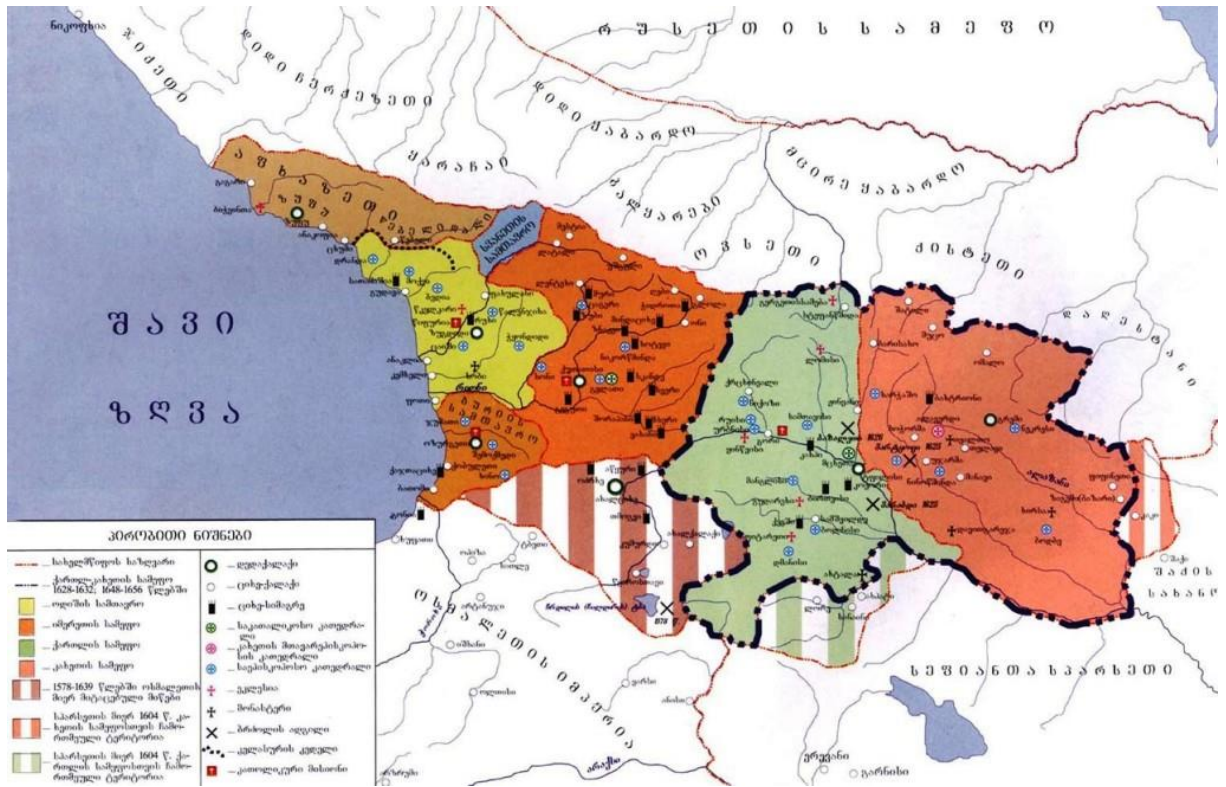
რ უ ს ე თ ი ს ს ა მ ე ფ ო

ნიკოფსია

ჯ ი ქ ე თ ი

დიდი ნოღაისეთი

დიდი ყაბარდო

ყ ა რ ა ჩ ა ი

მცირე ყაბარდო

ბ ა ლ ყ ა რ ე ბ ი

ო ს ე თ ი

ქ ი ს ტ ე თ ი

ა ფ ხ ა ზ ე თ ი

სვანეთის სამთავრო

შ ა ვ ი

ზ ღ ვ ა

გურიის სამთავრო

დ ა ღ ე ს ტ ა ნ ი

შ ა ქ ი ს ს ა ხ ა ნ ო

ო ს მ ა ლ ე თ ი ს ი მ პ ე რ ი ა

ს ე ფ ი ა ნ თ ა ს ა ხ ე ლ მ წ ი ფ ო

პირობითი ნიშნები

— სახელმწიფოს საზღვარი
— ქართლ-კახეთის საზღვარი 1628-1632, 1648-1656 წლებში
— ოდიშის სამთავრო
— იმერეთის სამეფო
— ქართლის სამეფო
— კახეთის სამეფო
— 1578-1639 წლებში ოსმალეთის მიერ მიტაცებული მიწები
— სპარსეთის მიერ 1604 წ. კახეთის სამეფოსთვის ჩამორთმეული ტერიტორია
— სპარსეთის მიერ 1604 წ. ქართლის სამეფოსთვის ჩამორთმეული ტერიტორია
— დედაქალაქი
— ციხე-ქალაქი
— ციხე-სიმაგრე
— საკათალიკოსო კათედრა
— კახეთის მთავარეპისკოპოსის კათედრა
— საეპისკოპოსო კათედრა
— ეკლესია
— მონასტერი
— ბრძოლის ადგილი
— კავკასიონის ქედი
— კათოლიკური მისიონი